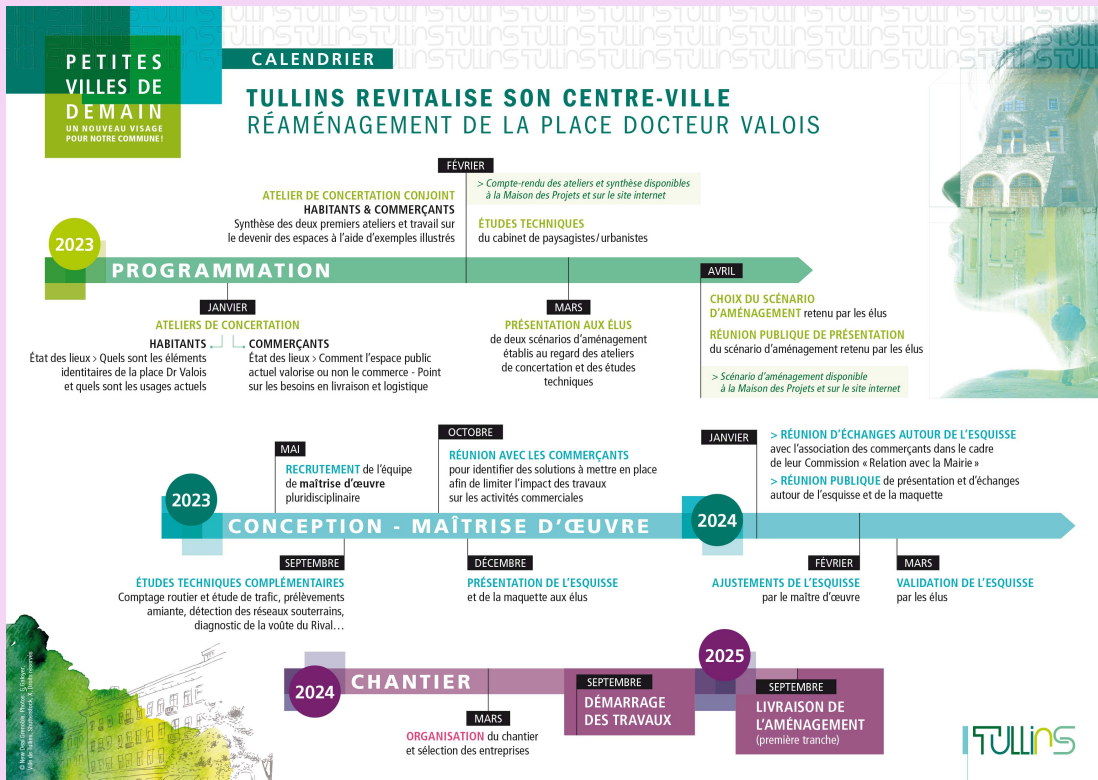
PETITES VILLES DE DEMAIN
UN NOUVEAU VISAGE POUR NOTRE COMMUNE !

CALENDRIER

TULLINS REVITALISE SON CENTRE-VILLE
RÉAMÉNAGEMENT DE LA PLACE DOCTEUR VALOIS

FÉVRIER

ATELIER DE CONCERTATION CONJOINT
HABITANTS & COMMERÇANTS
Synthèse des deux premiers ateliers et travail sur le devenir des espaces à l'aide d'exemples illustrés

> Compte-rendu des ateliers et synthèse disponibles à la Maison des Projets et sur le site internet

ÉTUDES TECHNIQUES
du cabinet de paysagistes/urbanistes

2023
PROGRAMMATION

JANVIER
ATELIERS DE CONCERTATION
HABITANTS
État des lieux > Quels sont les éléments identitaires de la place Dr Valois et quels sont les usages actuels
COMMERÇANTS
État des lieux > Comment l'espace public actuel valorise ou non le commerce - Point sur les besoins en livraison et logistique

MARS
PRÉSENTATION AUX ÉLUS
de deux scénarios d'aménagement établis au regard des ateliers de concertation et des études techniques

AVRIL
CHOIX DU SCÉNARIO D'AMÉNAGEMENT retenu par les élus
RÉUNION PUBLIQUE DE PRÉSENTATION
du scénario d'aménagement retenu par les élus
> Scénario d'aménagement disponible à la Maison des Projets et sur le site internet

MAI
RECRUTEMENT de l'équipe de maîtrise d'œuvre pluridisciplinaire

OCTOBRE
RÉUNION AVEC LES COMMERÇANTS
pour identifier des solutions à mettre en place afin de limiter l'impact des travaux sur les activités commerciales

JANVIER
> RÉUNION D'ÉCHANGES AUTOUR DE L'ESQUISSE
avec l'association des commerçants dans le cadre de leur Commission « Relation avec la Mairie »
> RÉUNION PUBLIQUE de présentation et d'échanges autour de l'esquisse et de la maquette

2023
CONCEPTION - MAÎTRISE D'ŒUVRE
2024

SEPTEMBRE
ÉTUDES TECHNIQUES COMPLÉMENTAIRES
Comptage routier et étude de trafic, prélèvements amiante, détection des réseaux souterrains, diagnostic de la voûte du Rival…

DÉCEMBRE
PRÉSENTATION DE L'ESQUISSE
et de la maquette aux élus

FÉVRIER
AJUSTEMENTS DE L'ESQUISSE
par le maître d'œuvre

MARS
VALIDATION DE L'ESQUISSE
par les élus

2024
CHANTIER
2025

SEPTEMBRE
DÉMARRAGE DES TRAVAUX

SEPTEMBRE
LIVRAISON DE L'AMÉNAGEMENT
(première tranche)

MARS
ORGANISATION du chantier et sélection des entreprises

TULLINS

© New Deal Grenoble · Photos : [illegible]